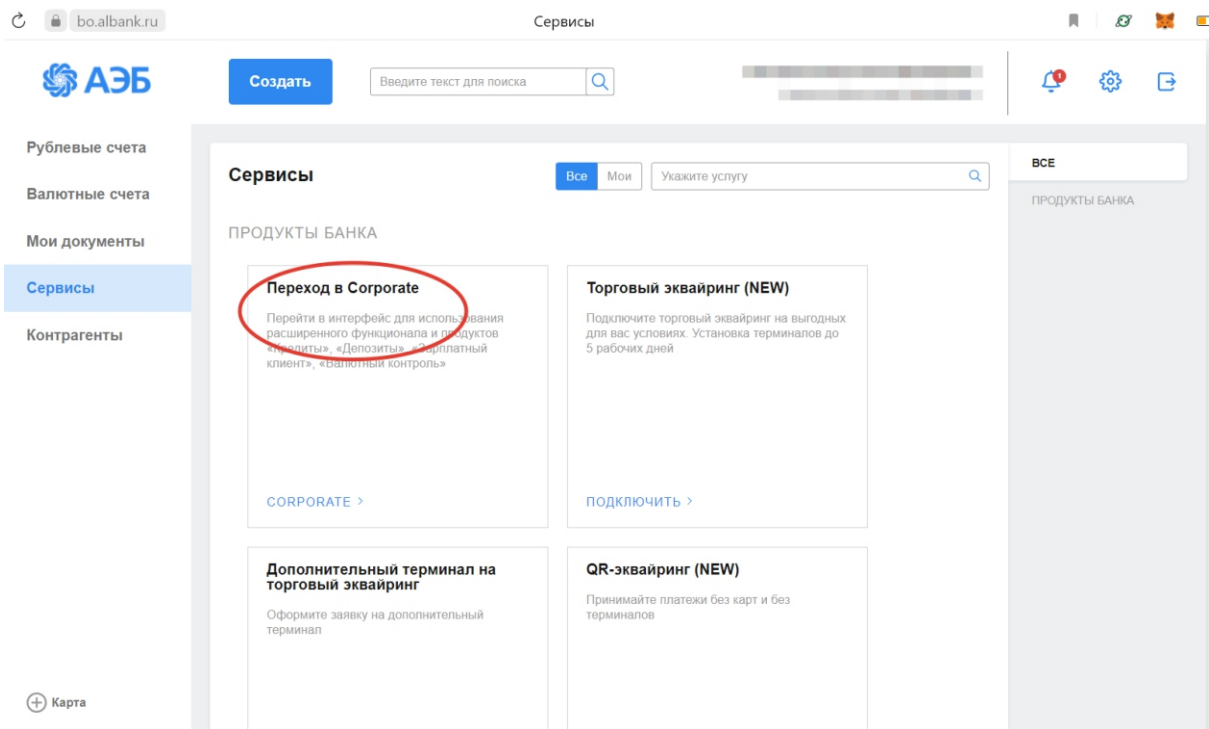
bo.albank.ru

Сервисы

АЭБ

Создать

Введите текст для поиска

Рублевые счета

Валютные счета

Мои документы

Сервисы

Контрагенты

Карта

Сервисы

Все Мои

Укажите услугу

ПРОДУКТЫ БАНКА

Переход в Corporate

Перейти в интерфейс для использования расширенного функционала и продуктов «Кредиты», «Депозиты», «Зарплатный клиент», «Валютный контроль»

CORPORATE >

Торговый эквайринг (NEW)

Подключите торговый эквайринг на выгодных для вас условиях. Установка терминалов до 5 рабочих дней

ПОДКЛЮЧИТЬ >

Дополнительный терминал на торговый эквайринг

Оформите заявку на дополнительный терминал

QR-эквайринг (NEW)

Принимайте платежи без карт и без терминалов

ВСЕ

ПРОДУКТЫ БАНКА